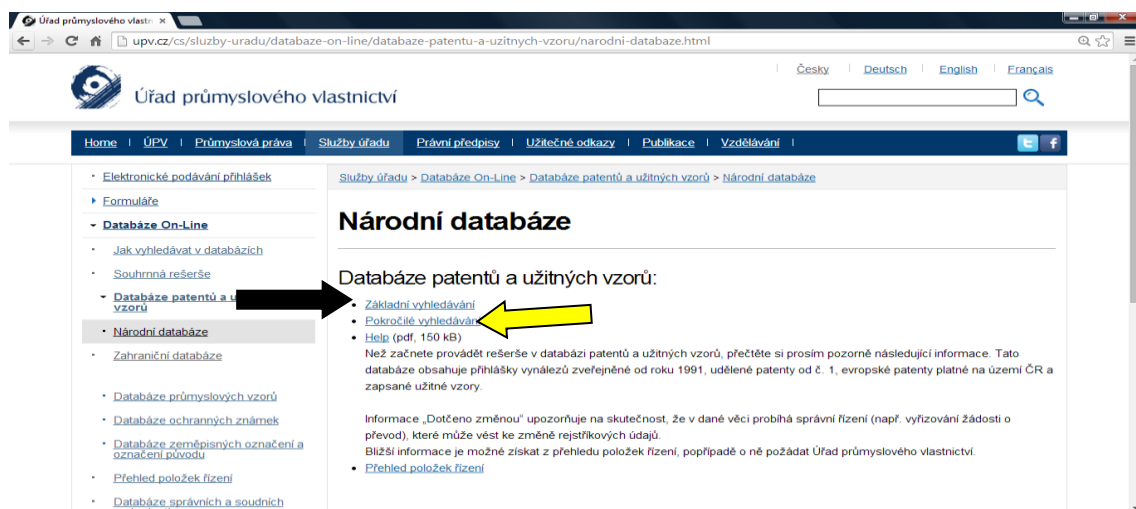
Úřad průmyslového vlastn ×

upv.cz/cs/sluzby-uradu/databaze-on-line/databaze-patentu-a-uzitnych-vzoru/narodni-databaze.html

Česky | Deutsch | English | Français

Úřad průmyslového vlastnictví

Home | ÚPV | Průmyslová práva | Služby úřadu | Právní předpisy | Užitečné odkazy | Publikace | Vzdělávání |

Elektronické podávání přihlášek
Formuláře
Databáze On-Line
Jak vyhledávat v databázích
Souhrnná rešerše
Databáze patentů a u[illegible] vzorů
Národní databáze
Zahraniční databáze
Databáze průmyslových vzorů
Databáze ochranných známek
Databáze zeměpisných označení a označení původu
Přehled položek řízení
Databáze správních a soudních

Služby úřadu > Databáze On-Line > Databáze patentů a užitných vzorů > Národní databáze

Národní databáze

Databáze patentů a užitných vzorů:

Základní vyhledávání
Pokročilé vyhledáván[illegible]
Help (pdf, 150 kB)
Než začnete provádět rešerše v databázi patentů a užitných vzorů, přečtěte si prosím pozorně následující informace. Tato databáze obsahuje přihlášky vynálezů zveřejněné od roku 1991, udělené patenty od č. 1, evropské patenty platné na území ČR a zapsané užitné vzory.

Informace „Dotčeno změnou" upozorňuje na skutečnost, že v dané věci probíhá správní řízení (např. vyřizování žádosti o převod), které může vést ke změně rejstříkových údajů.
Bližší informace je možné získat z přehledu položek řízení, popřípadě o ně požádat Úřad průmyslového vlastnictví.
Přehled položek řízení